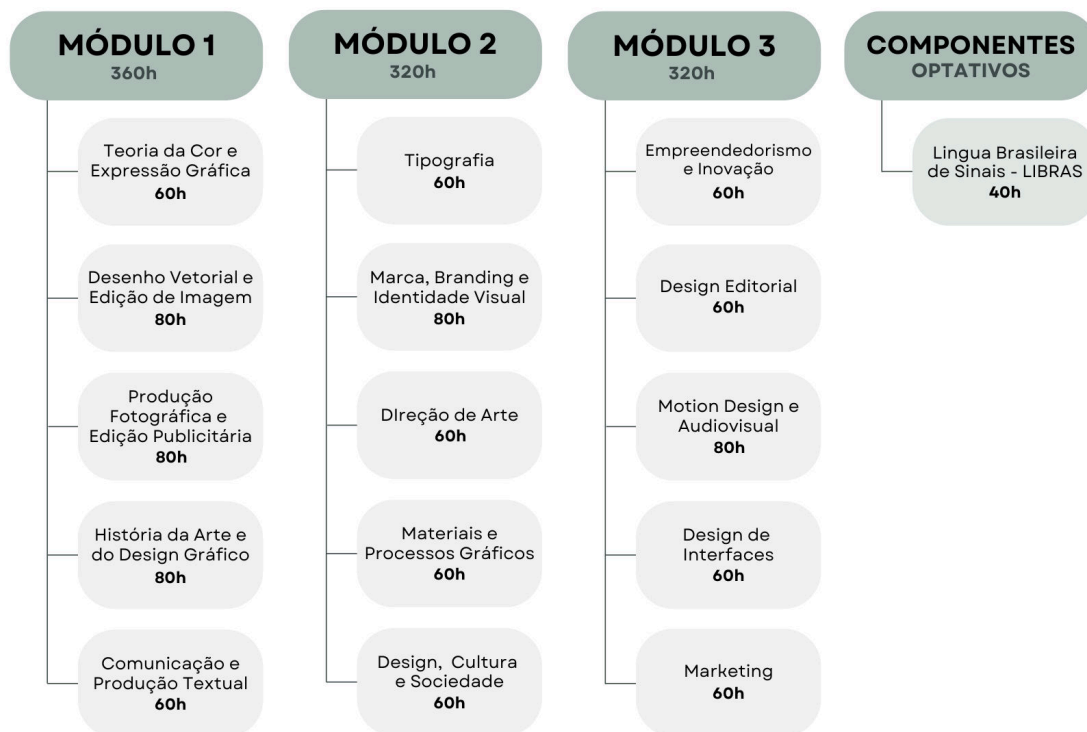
MÓDULO 1
360h

Teoria da Cor e Expressão Gráfica
60h

Desenho Vetorial e Edição de Imagem
80h

Produção Fotográfica e Edição Publicitária
80h

História da Arte e do Design Gráfico
80h

Comunicação e Produção Textual
60h

MÓDULO 2
320h

Tipografia
60h

Marca, Branding e Identidade Visual
80h

DIreção de Arte
60h

Materiais e Processos Gráficos
60h

Design, Cultura e Sociedade
60h

MÓDULO 3
320h

Empreendedorismo e Inovação
60h

Design Editorial
60h

Motion Design e Audiovisual
80h

Design de Interfaces
60h

Marketing
60h

COMPONENTES
OPTATIVOS

Lingua Brasileira de Sinais - LIBRAS
40h